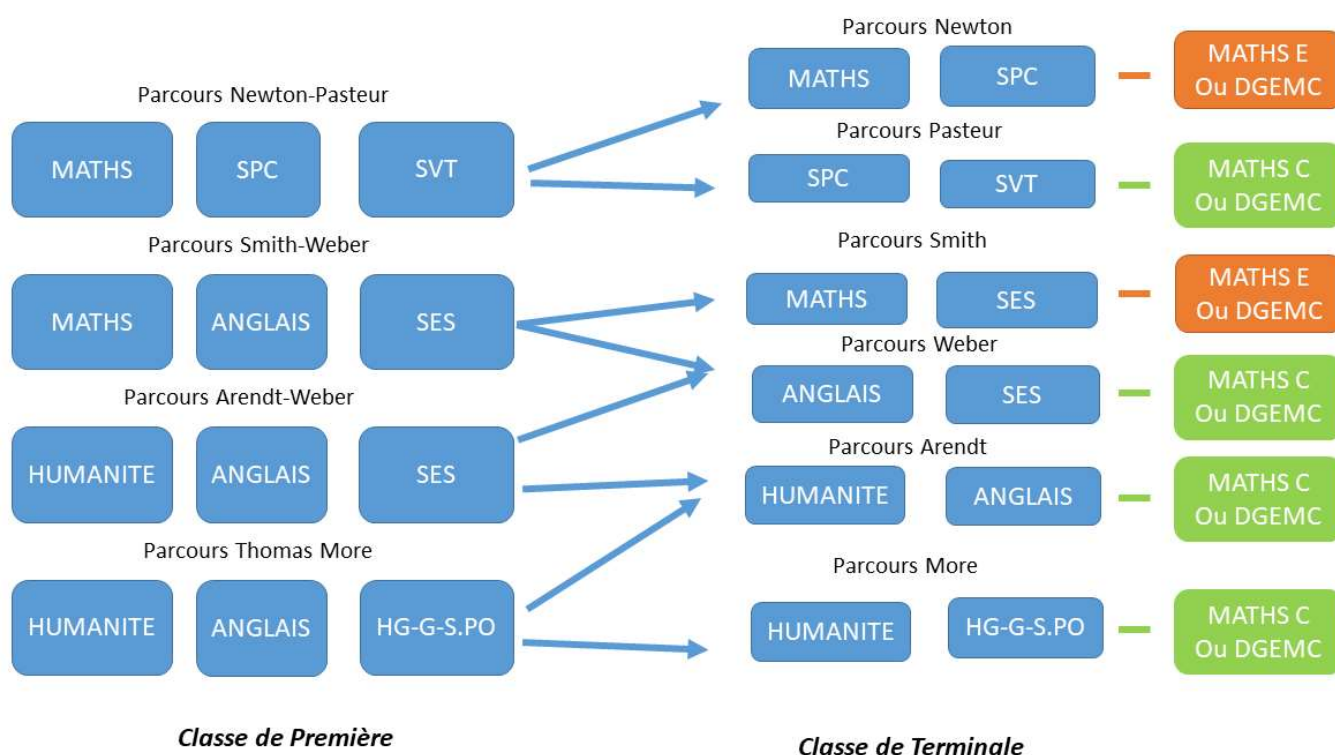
Parcours Newton-Pasteur

MATHS SPC SVT

Parcours Smith-Weber

MATHS ANGLAIS SES

Parcours Arendt-Weber

HUMANITE ANGLAIS SES

Parcours Thomas More

HUMANITE ANGLAIS HG-G-S.PO

Classe de Première

Parcours Newton

MATHS SPC – MATHS E Ou DGEMC

Parcours Pasteur

SPC SVT – MATHS C Ou DGEMC

Parcours Smith

MATHS SES – MATHS E Ou DGEMC

Parcours Weber

ANGLAIS SES – MATHS C Ou DGEMC

Parcours Arendt

HUMANITE ANGLAIS – MATHS C Ou DGEMC

Parcours More

HUMANITE HG-G-S.PO – MATHS C Ou DGEMC

Classe de Terminale